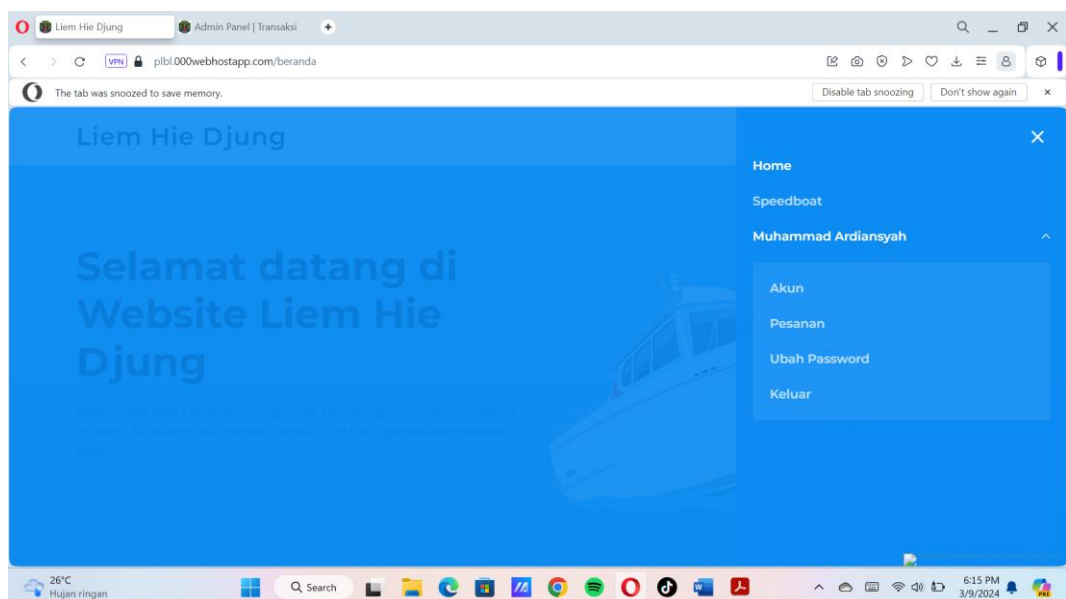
Liem Hie Djung
Admin Panel | Transaksi
VPN plbl.000webhostapp.com/beranda
The tab was snoozed to save memory.
Disable tab snoozing
Don't show again

Liem Hie Djung

Selamat datang di Website Liem Hie Djung

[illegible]

Home
Speedboat
Muhammad Ardiansyah
Akun
Pesanan
Ubah Password
Keluar

26°C
Hujan ringan
Search
6:15 PM
3/9/2024